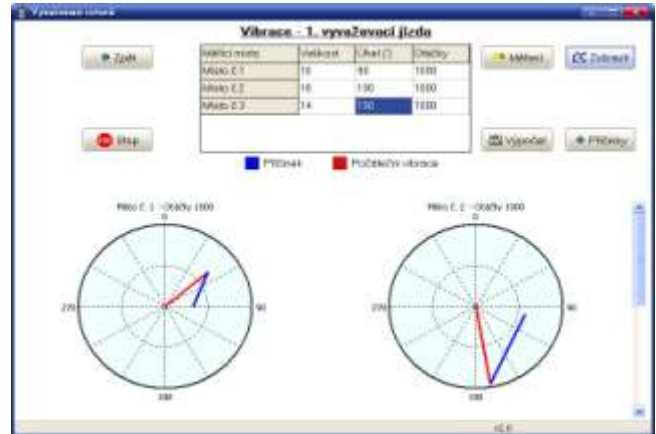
Vyvažování rotoru

Vibrace - 1. vyvažovací jízda

Zpět

Stop

| Měřicí místo | Velikost | Úhel [°] | Otáčky |
|---|---|---|---|
| Místo č.1 | 16 | 90 | 1000 |
| Místo č.2 | 16 | 130 | 1000 |
| Místo č.3 | 14 | 130 | 1000 |

Měření

Zobrazit

Vypočítat

Přídavky

Přídavek

Počáteční vibrace

Místo č. 1 - Otáčky 1000

0

270

90

180

Místo č. 2 - Otáčky 1000

0

270

90

180

1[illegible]